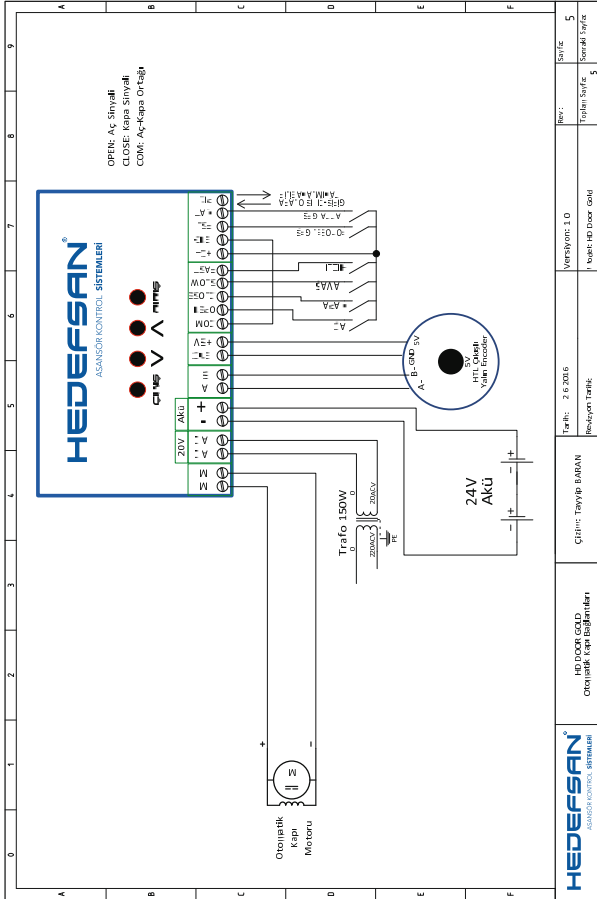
OPEN: Aç Sinyali
CLOSE: Kapa Sinyali
COM: Aç-Kapa Ortağı

HEDEFSAN®
ASANSÖR KONTROL SİSTEMLERİ

Akü
+
-
20V
M
M
COM
+V
A
B

24V
Akü
+
-
+
-

5V
GND
B-
A-
HTL Çıkışlı
Yalın Encoder

Trafo 150W
0
20ACV
0
220ACV
PE

+
-
M
Otomatik
Kapı
Motoru

A
B
C
D
E
F
9
8
7
6
5
4
3
2
1
0

HEDEFSAN®
ASANSÖR KONTROL SİSTEMLERİ
HD DOOR GOLD
Otomatik Kapı Bağlantıları
Çizim: Tayyip BARAN
Tarih: 2.6.2016
Revizyon Tarih:
Versiyon: 1.0
Proje: HD Door Gold
Rev:
Toplam Sayfa: 5
Sayfa: 5
Sonraki Sayfa: